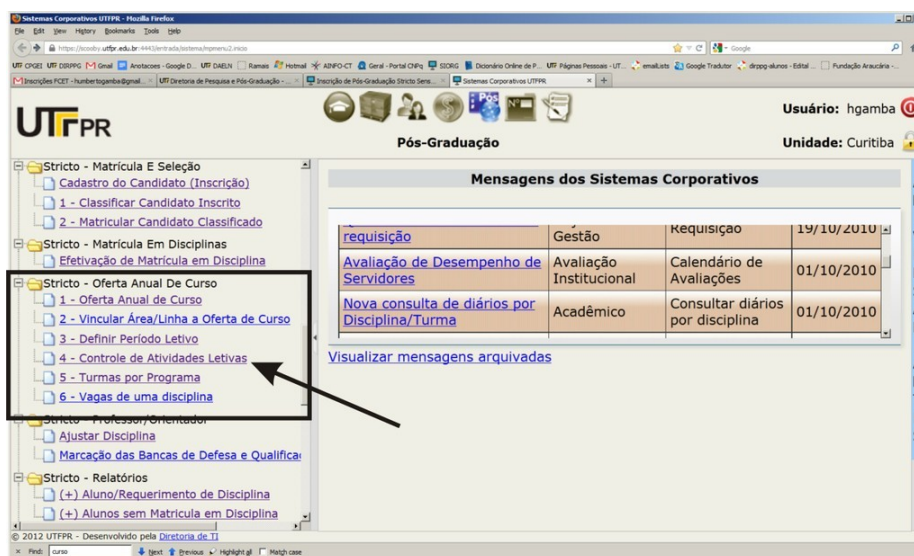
Sistemas Corporativos UTFPR - Mozilla Firefox

File Edit View History Bookmarks Tools Help

https://scooby.utfpr.edu.br:4443/entrada/sistema/mpmenu2.inicio

Google

UTF CPGEI UTF DIRPPG Gmail Anotacoes - Google D... UTF DAELN Ramais Hotmail AINFO-CT Geral - Portal CNPq SIORG Dicionário Online de P... UTF Páginas Pessoais - UT... emailLists Google Tradutor drppg-alunos - Edital ... Fundação Araucária -...

Inscrições FCET - humbertogamba@gmail... | UTF Diretoria de Pesquisa e Pós-Graduação - ... | Inscrição de Pós-Graduação Stricto Sens... | Sistemas Corporativos UTFPR

UTFPR

Pós-Graduação

Usuário: hgamba

Unidade: Curitiba

Stricto - Matrícula E Seleção
Cadastro do Candidato (Inscrição)
1 - Classificar Candidato Inscrito
2 - Matricular Candidato Classificado
Stricto - Matrícula Em Disciplinas
Efetivação de Matrícula em Disciplina
Stricto - Oferta Anual De Curso
1 - Oferta Anual de Curso
2 - Vincular Área/Linha a Oferta de Curso
3 - Definir Período Letivo
4 - Controle de Atividades Letivas
5 - Turmas por Programa
6 - Vagas de uma disciplina
Stricto - Professor/Orientador
Ajustar Disciplina
Marcação das Bancas de Defesa e Qualifica
Stricto - Relatórios
(+) Aluno/Requerimento de Disciplina
(+) Alunos sem Matricula em Disciplina

Mensagens dos Sistemas Corporativos

| requisição | Gestão | Requisição | 19/10/2010 |
|---|---|---|---|
| Avaliação de Desempenho de Servidores | Avaliação Institucional | Calendário de Avaliações | 01/10/2010 |
| Nova consulta de diários por Disciplina/Turma | Acadêmico | Consultar diários por disciplina | 01/10/2010 |

Visualizar mensagens arquivadas

© 2012 UTFPR - Desenvolvido pela Diretoria de TI

Find: curso Next Previous Highlight all Match case